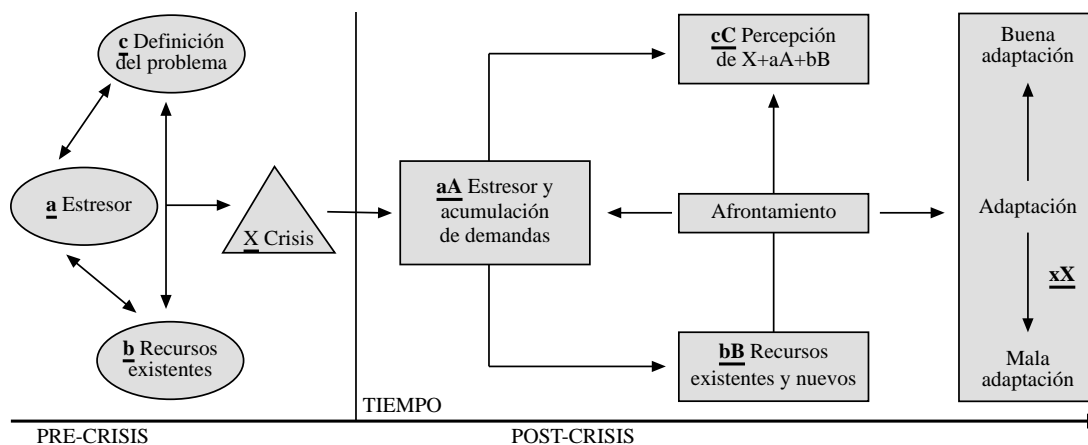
c Definición del problema

a Estresor

X Crisis

b Recursos existentes

aA Estresor y acumulación de demandas

cC Percepción de X+aA+bB

Afrontamiento

bB Recursos existentes y nuevos

Buena adaptación

Adaptación

xX

Mala adaptación

TIEMPO

PRE-CRISIS

POST-CRISIS